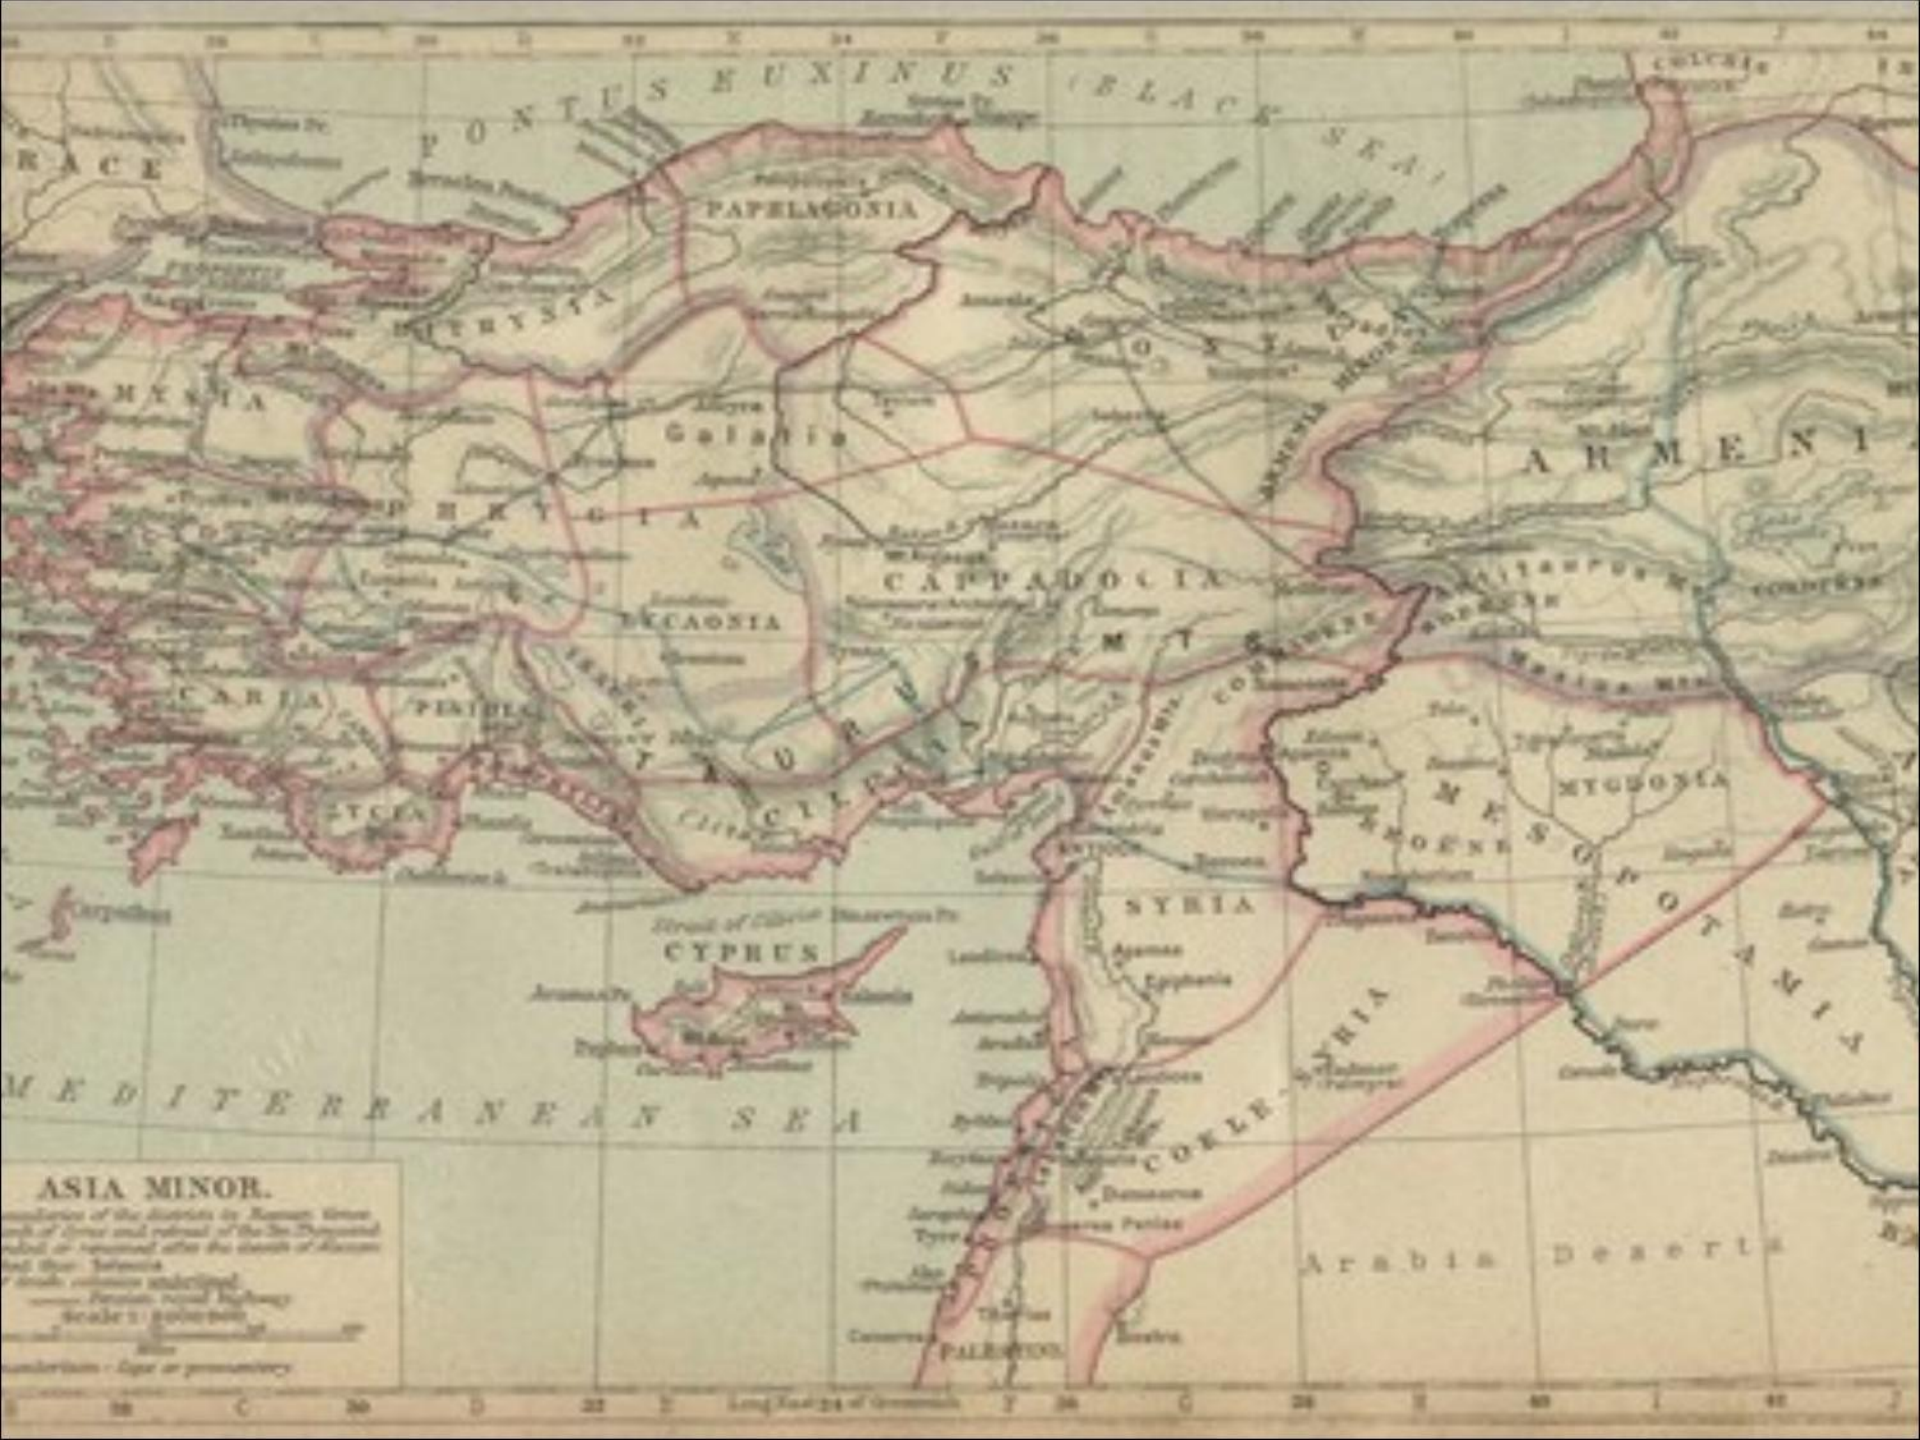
PONTUS EUXINUS (BLACK SEA)

COLCHIS

RACE

PAPHLAGONIA

BITHYNIA

MYSIA

Galatia

Ancyra

PHRYGIA

PONTUS

ARMENIA MINOR

ARMENIA

CAPPADOCIA

LYCAONIA

CARIA

PISIDIA

LYCIA

TAURUS

CILICIA

COMMAGENE

MESOPOTAMIA

MYGDONIA

OSROENE

SYRIA

CYPRUS

Strait of Cilicia

Apamea

Epiphania

COELE-SYRIA

Damascus

Tyre

PALESTINE

Arabia Deserta

Palmyra

Carpathus

MEDITERRANEAN SEA

ASIA MINOR.

Scale 1:

Long. East 34 of Greenwich

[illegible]